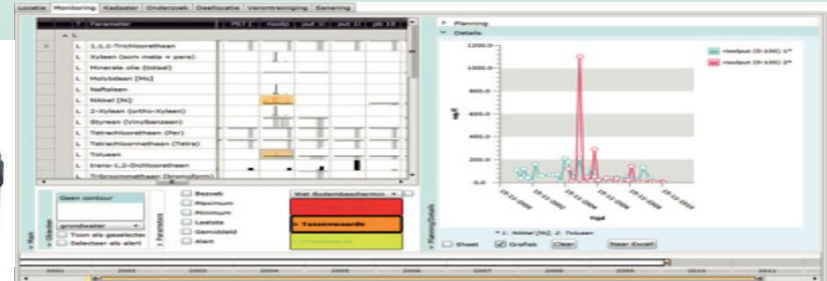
Locatie Monitoring Kadaster Onderzoek Deellocatie Verontreiniging Sanering

Parameter

L

L 1,1,1-Trichloorethaan

L Xyleen (som meta + para)

L Minerale olie (totaal)

L Molybdeen (Mo)

L Naftaleen

L Nikkel (Ni)

L 2-Xyleen (ortho-Xyleen)

L Styreen (Vinylbenzeen)

L Tetrachlooretheen (Per)

L Tetrachloormethaan (Tetra)

L Tolueen

L trans-1,2-Dichlooretheen

L Tribroommethaan (Bromoform)

Geen contour

grondwater

Toon als geselecteerd

Selecteer als alert

Bezoek

Maximum

Minimum

Laatste

Gemiddeld

Alert

Wet Bodembescherming

Tussenwaarde

Planning

Details

1200.0

1000.0

800.0

600.0

400.0

200.0

0.0

ug/l

Peilbuis (0-100) 1*

Peilbuis (0-100) 2*

Tijd

* 1: Nikkel (Ni); 2: Tolueen

Sheet

Grafiek

Clear

Naar Excel

2001 2002 2003 2004 2005 2006 2007 2008 2009 2010 2011